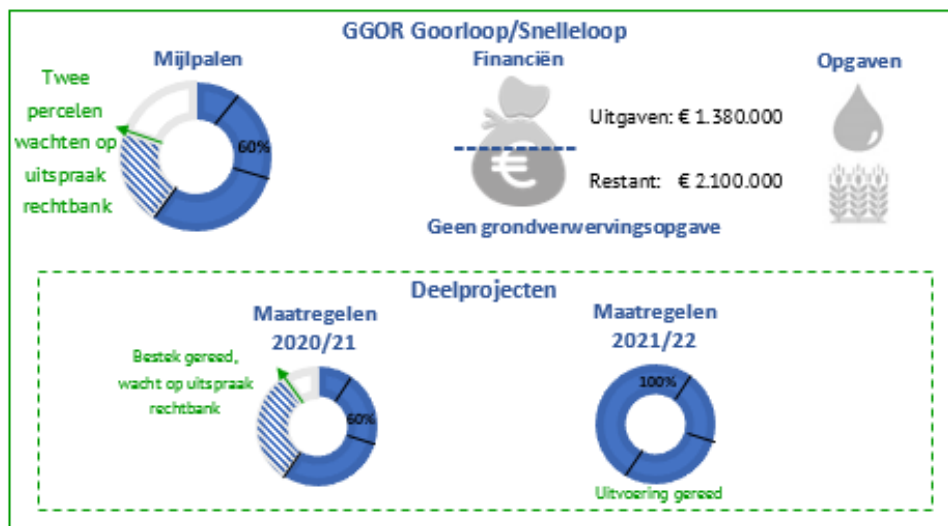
GGOR Goorloop/Snelleloop

Mijlpalen

Twee percelen wachten op uitspraak rechtbank

60%

Financiën

Uitgaven: € 1.380.000

Restant: € 2.100.000

Geen grondverwervingsopgave

Opgaven

Deelprojecten

Maatregelen 2020/21

Bestek gereed, wacht op uitspraak rechtbank

60%

Maatregelen 2021/22

100%

Uitvoering gereed